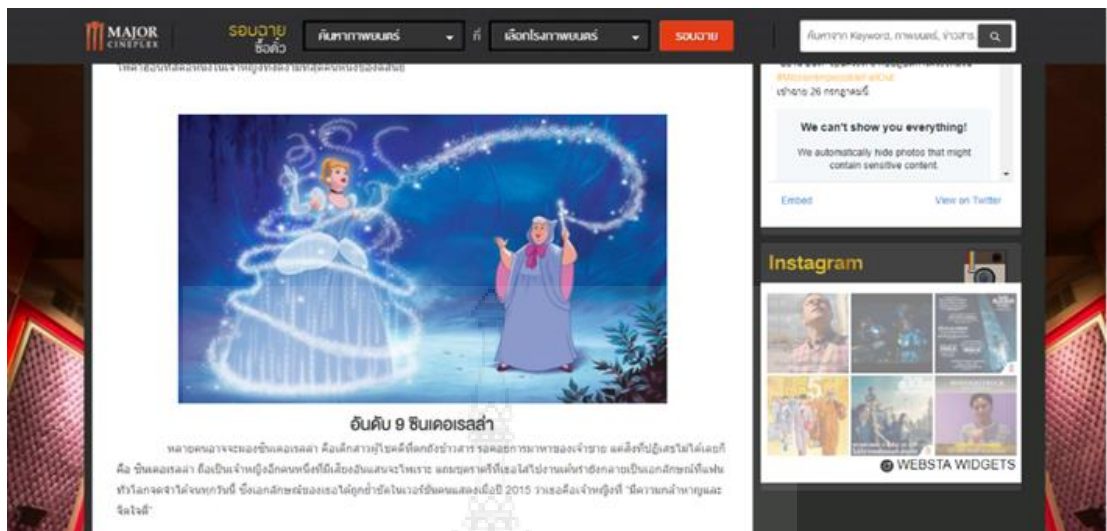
MAJOR CINEPLEX รอบฉาย ซื้อตั๋ว ค้นหาภาพยนตร์ ที่ เลือกโรงภาพยนตร์ รอบฉาย ค้นหาจาก Keyword, ภาพยนตร์, ข่าวสาร

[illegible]

อันดับ 9 ซินเดอเรลล่า

หลายคนอาจจะมองซินเดอเรลล่า คือเด็กสาวผู้โชคดีที่ตกถังข้าวสาร รอคอยการมาหาของเจ้าชาย แต่สิ่งที่ปฏิเสธไม่ได้เลยก็คือ ซินเดอเรลล่า ถือเป็นเจ้าหญิงอีกคนหนึ่งที่มีเสียงอันแสนจะไพเราะ แถมยุคราฟฟีที่เธอได้ไปงานเต้นรำยังกลายเป็นเอกลักษณ์ที่แฟนทั่วโลกจดจำได้จนทุกวันนี้ ซึ่งเอกลักษณ์ของเธอได้ถูกย้ำชัดในเวอร์ชั่นคนแสดงเมื่อปี 2015 ว่าเธอคือเจ้าหญิงที่ "มีความกล้าหาญและจิตใจดี"

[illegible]
เข้าฉาย 26 กรกฎาคมนี้

We can't show you everything!
We automatically hide photos that might contain sensitive content.

Embed View on Twitter

Instagram

WEBSTA WIDGETS